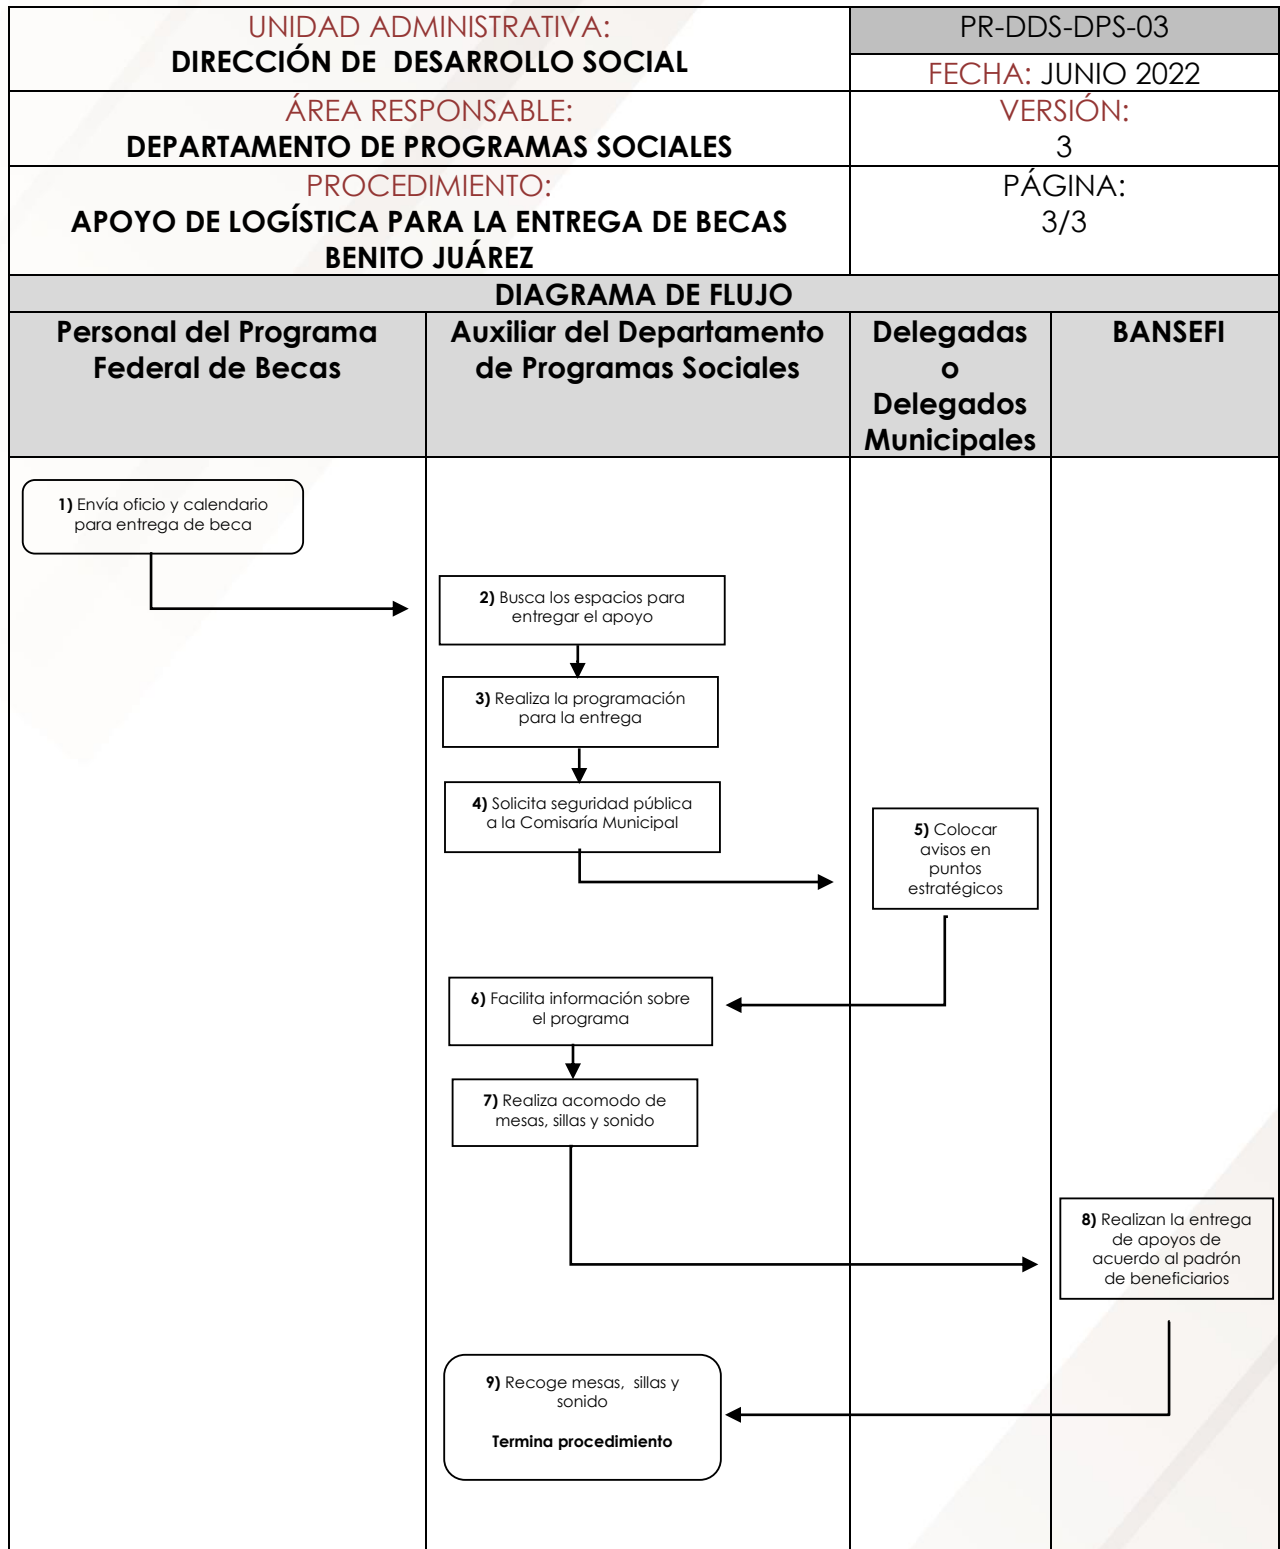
| UNIDAD ADMINISTRATIVA: DIRECCIÓN DE DESARROLLO SOCIAL | PR-DDS-DPS-03 FECHA: JUNIO 2022 |
|---|---|
| ÁREA RESPONSABLE: DEPARTAMENTO DE PROGRAMAS SOCIALES | VERSIÓN: 3 |
| PROCEDIMIENTO: APOYO DE LOGÍSTICA PARA LA ENTREGA DE BECAS BENITO JUÁREZ | PÁGINA: 3/3 |

DIAGRAMA DE FLUJO

| Personal del Programa Federal de Becas | Auxiliar del Departamento de Programas Sociales | Delegadas o Delegados Municipales | BANSEFI |
|---|---|---|---|

**1)** Envía oficio y calendario para entrega de beca

**2)** Busca los espacios para entregar el apoyo

**3)** Realiza la programación para la entrega

**4)** Solicita seguridad pública a la Comisaría Municipal

**5)** Colocar avisos en puntos estratégicos

**6)** Facilita información sobre el programa

**7)** Realiza acomodo de mesas, sillas y sonido

**8)** Realizan la entrega de apoyos de acuerdo al padrón de beneficiarios

**9)** Recoge mesas, sillas y sonido

**Termina procedimiento**